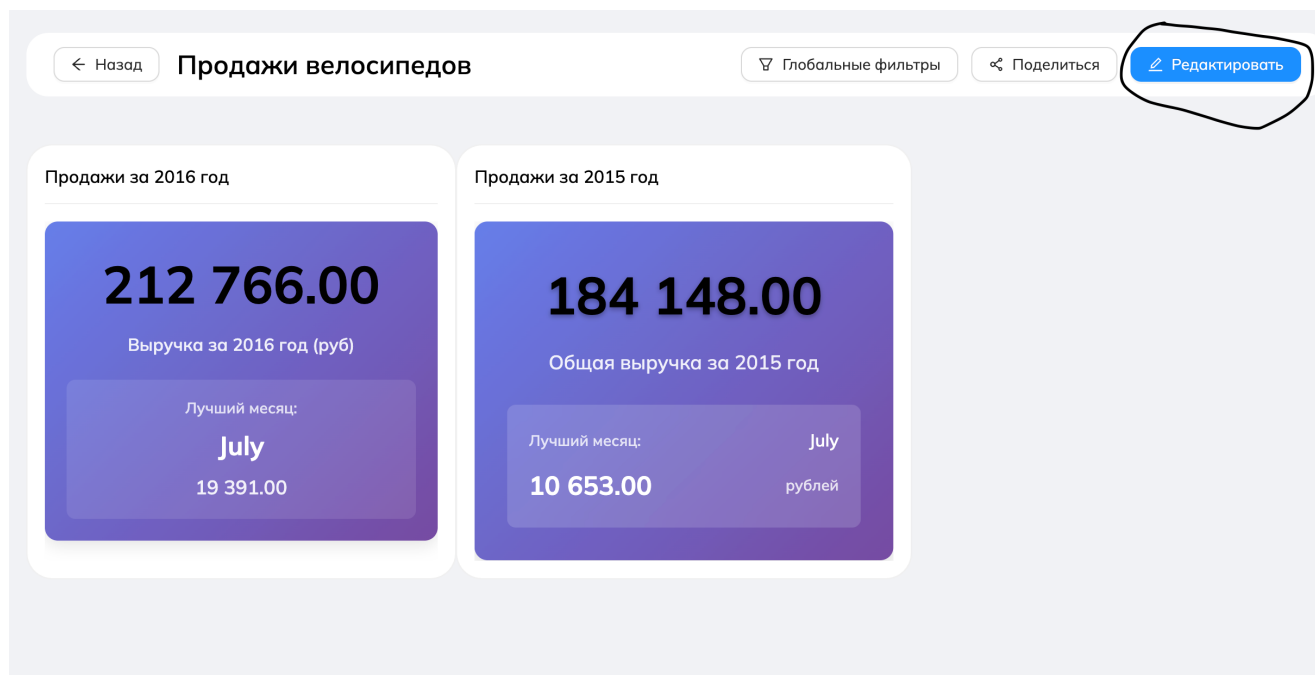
Назад
Продажи велосипедов
Глобальные фильтры
Поделиться
Редактировать

Продажи за 2016 год

212 766.00
Выручка за 2016 год (руб)
Лучший месяц:
July
19 391.00

Продажи за 2015 год

184 148.00
Общая выручка за 2015 год
Лучший месяц:
July
10 653.00
рублей